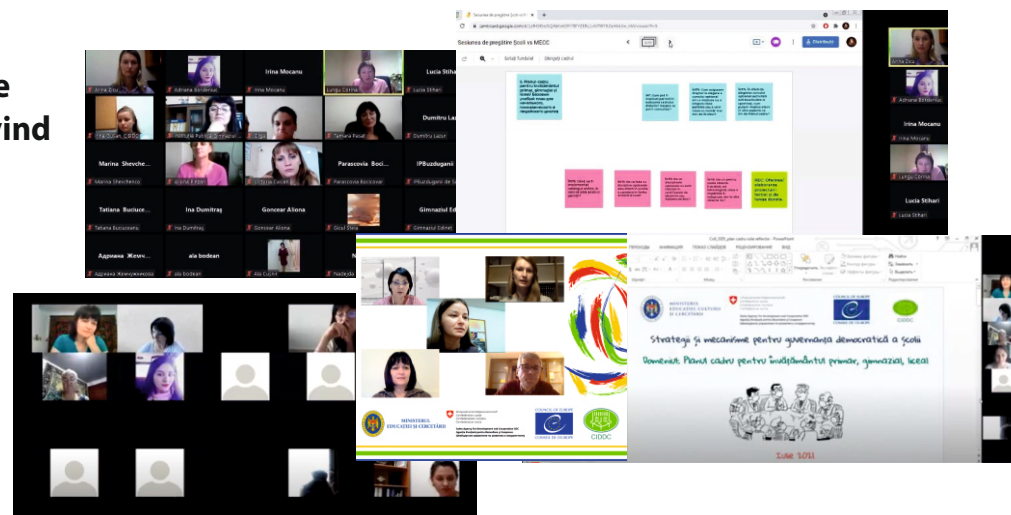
e
vind

Irina Mocanu
Lucia Stihari
Adriana Bordeniuc
Irina Mocanu
Lungu Corina
Lucia Stihari
Dumitru Lazar
Marina Shevche...
Parascovia Boci...
IPBuzduganii
Marina Shevchenko
Parascovia Bocicovar
IPBuzduganii de
Tatiana Buciuce...
Ina Dumitraş
Goncear Aliona
Gimnaziul Ed
Tatiana Buciuceanu
Ina Dumitraş
Goncear Aliona
Gimnaziul Edinet
Адриана Жемч...
ala bodean
Адриана Жемчужникова
ala bodean
Ala Cuzmi
Nadezda

Sesiunea de pregătire Școli vs MECC
Adriana Bordeniuc
Irina Mocanu
Lungu Corina
Lucia Stihari
Lucia Stihari

MINISTERUL EDUCAȚIEI ȘI CERCETĂRII
COUNCIL OF EUROPE
CONSEIL DE L'EUROPE
CIDDC

MINISTERUL EDUCAȚIEI, CULTURII ȘI CERCETĂRII
COUNCIL OF EUROPE
CIDDC
Strategii și mecanisme pentru guvernanța democratică a școlii
Domeniul: Planul cadru pentru învățământul primar, gimnazial, liceal
Iunie 2021